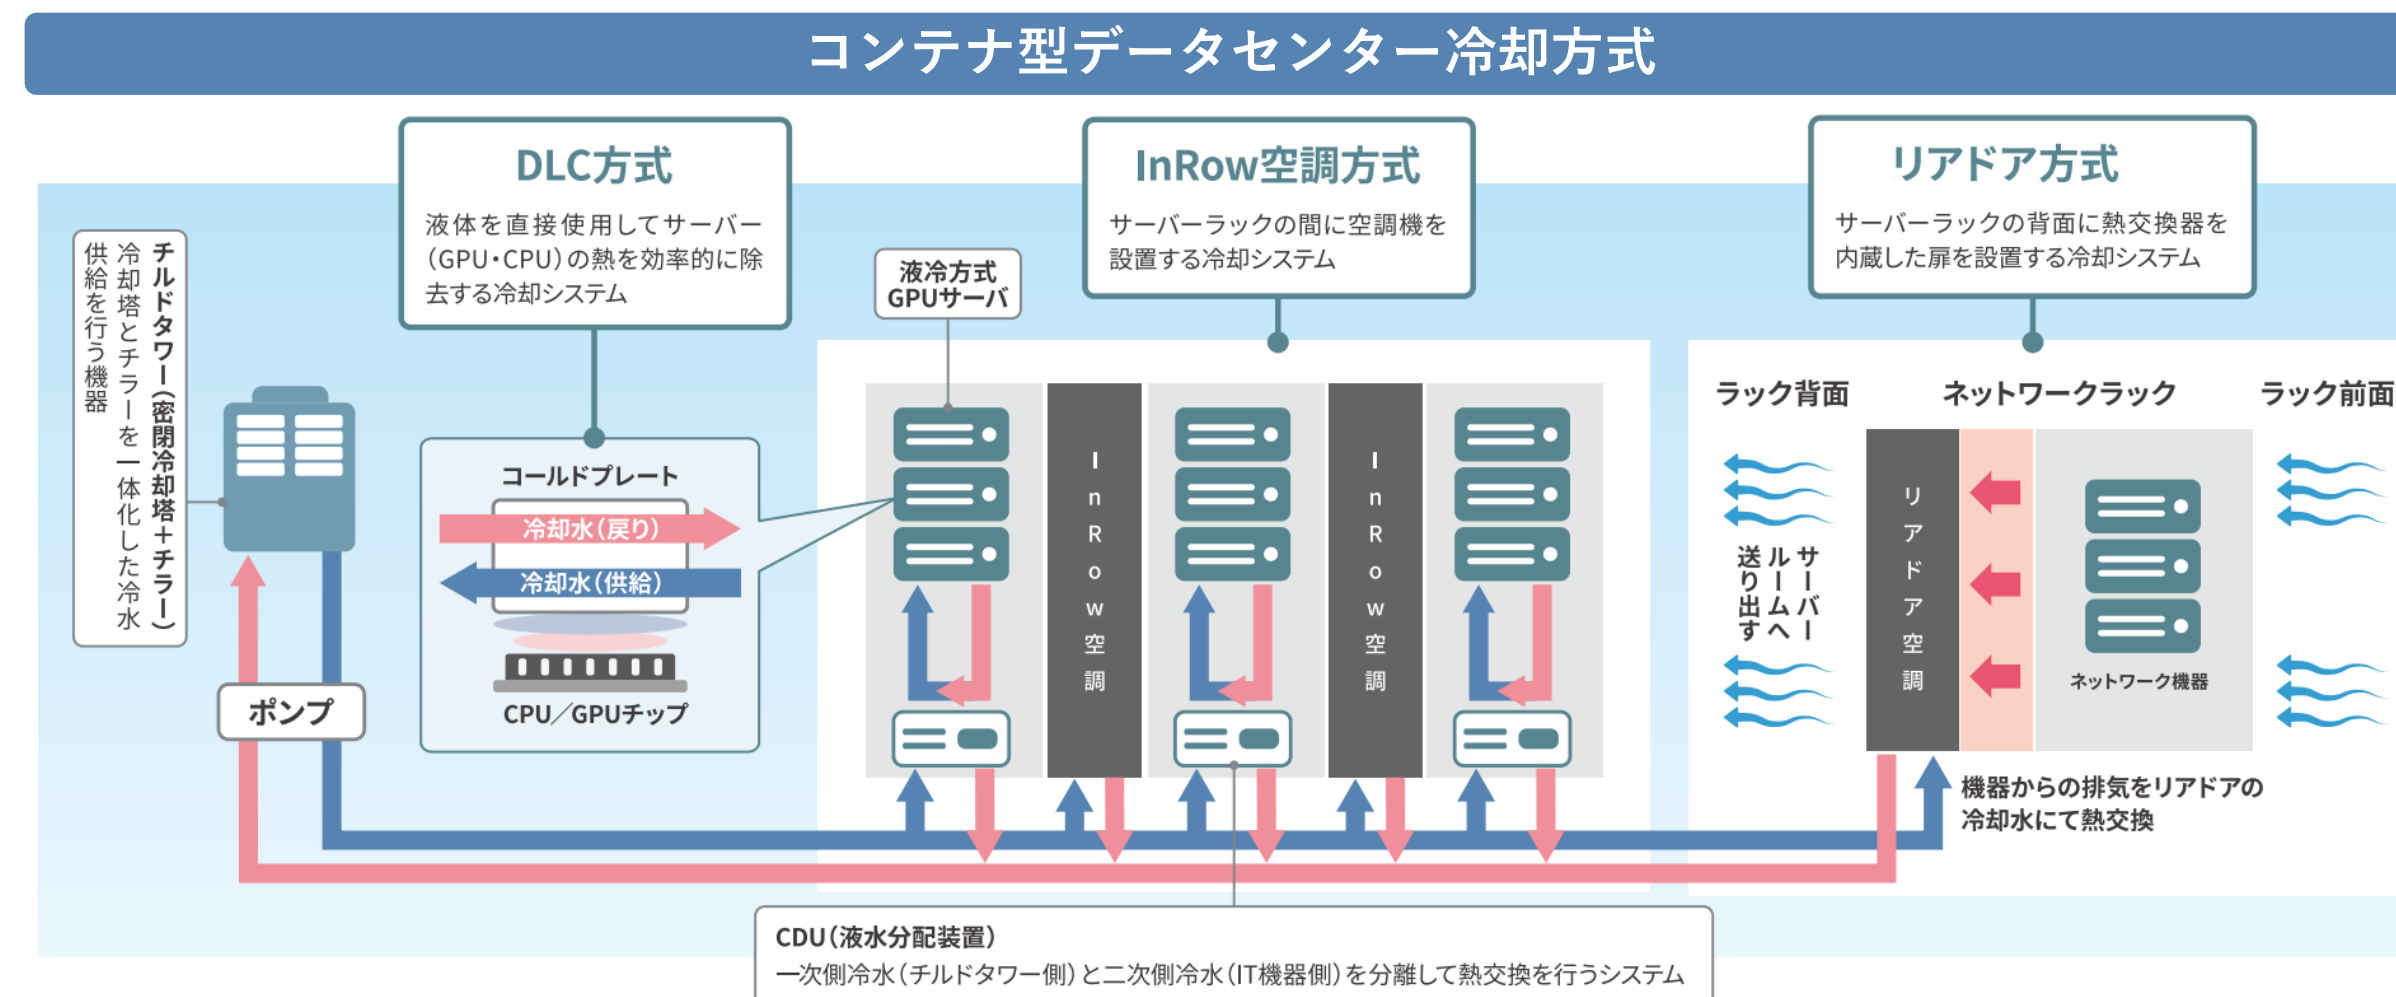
コンテナ型データセンター冷却方式

DLC方式
液体を直接使用してサーバー(GPU・CPU)の熱を効率的に除去する冷却システム

InRow空調方式
サーバーラックの間に空調機を設置する冷却システム

リアドア方式
サーバーラックの背面に熱交換器を内蔵した扉を設置する冷却システム

チルドタワー(密閉冷却塔+チラー)
冷却塔とチラーを一体化した冷水供給を行う機器

ポンプ

コールドプレート
冷却水(戻り)
冷却水(供給)
CPU/GPUチップ

液冷方式
GPUサーバ

InRow空調

InRow空調

ラック背面
ネットワークラック
ラック前面

サーバールームへ送り出す

リアドア空調

ネットワーク機器

機器からの排気をリアドアの冷却水にて熱交換

CDU(液水分配装置)
一次側冷水(チルドタワー側)と二次側冷水(IT機器側)を分離して熱交換を行うシステム